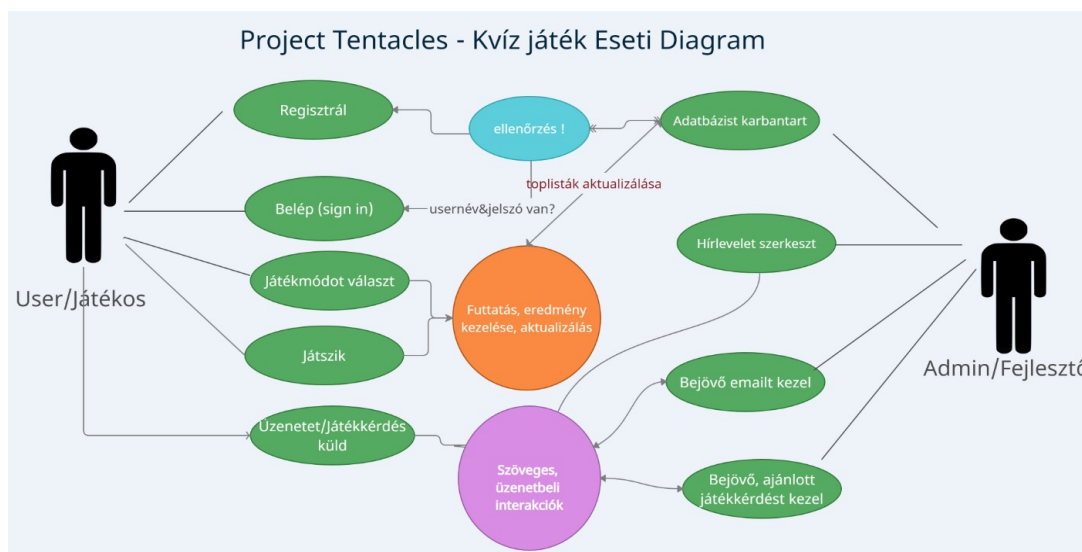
Project Tentacles - Kvíz játék Eseti Diagram

Regisztrál

ellenőrzés !

Adatbázist karbantart

toplisták aktualizálása

Belép (sign in)

usernév&jelszó van?

Hírlevelet szerkeszt

User/Játékos

Játékmódot választ

Futtatás, eredmény kezelése, aktualizálás

Játszik

Admin/Fejlesztő

Bejövő emailt kezel

Üzenetet/Játékkérdés küld

Szöveges, üzenetbeli interakciók

Bejövő, ajánlott játékkérdést kezel